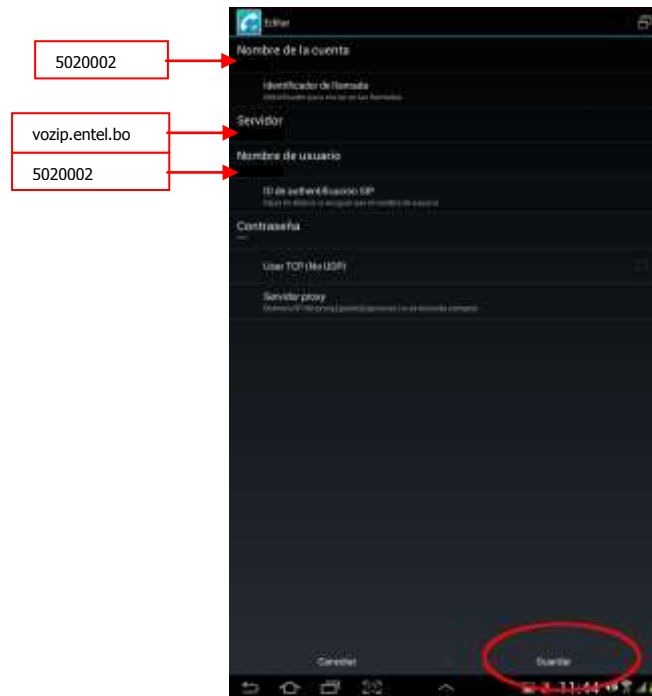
Editar

5020002

Nombre de la cuenta

Identificador de llamada
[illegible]

vozip.entel.bo

Servidor

Nombre de usuario

5020002

ID de authentificación SIP
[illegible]

Contraseña

Usar TCP (No UDP)

Servidor proxy
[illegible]

Cancelar

Guardar

11:44